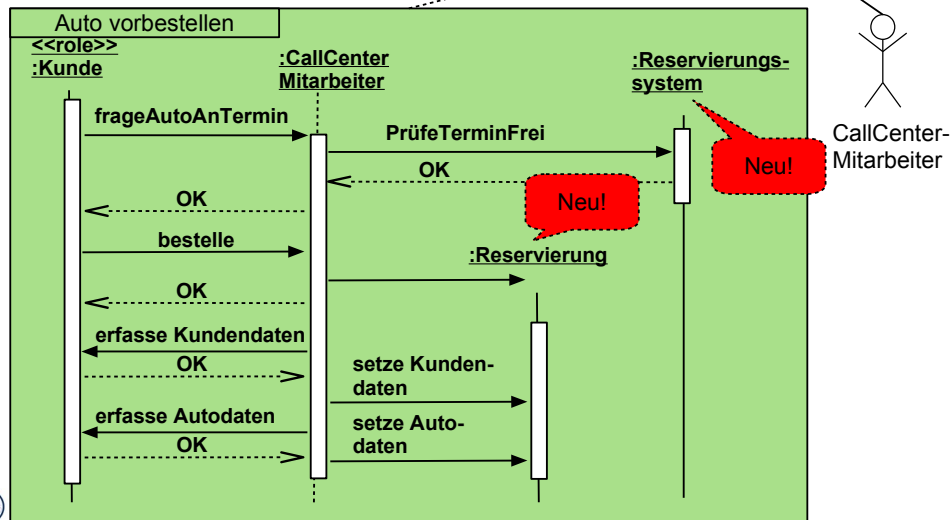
Auto vorbestellen

<<role>>
:Kunde

:CallCenter Mitarbeiter

:Reservierungssystem

CallCenter-Mitarbeiter

frageAutoAnTermin

PrüfeTerminFrei

Neu!

OK

Neu!

OK

bestelle

:Reservierung

OK

erfasse Kundendaten

OK

setze Kundendaten

erfasse Autodaten

setze Autodaten

OK